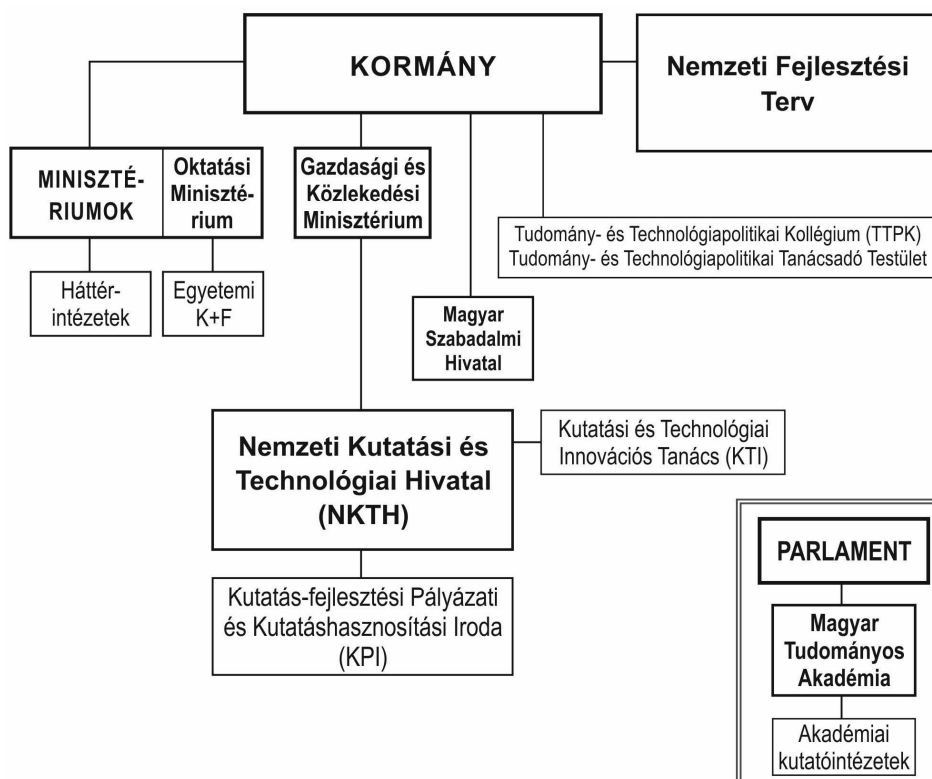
KORMÁNY

Nemzeti Fejlesztési Terv

MINISZTÉRIUMOK

Oktatási Minisztérium

Gazdasági és Közlekedési Minisztérium

Tudomány- és Technológiapolitikai Kollégium (TTPK)
Tudomány- és Technológiapolitikai Tanácsadó Testület

Háttérintézetek

Egyetemi K+F

Magyar Szabadalmi Hivatal

Nemzeti Kutatási és Technológiai Hivatal (NKTH)

Kutatási és Technológiai Innovációs Tanács (KTI)

Kutatás-fejlesztési Pályázati és Kutatáshasznosítási Iroda (KPI)

PARLAMENT

Magyar Tudományos Akadémia

Akadémiai kutatóintézetek